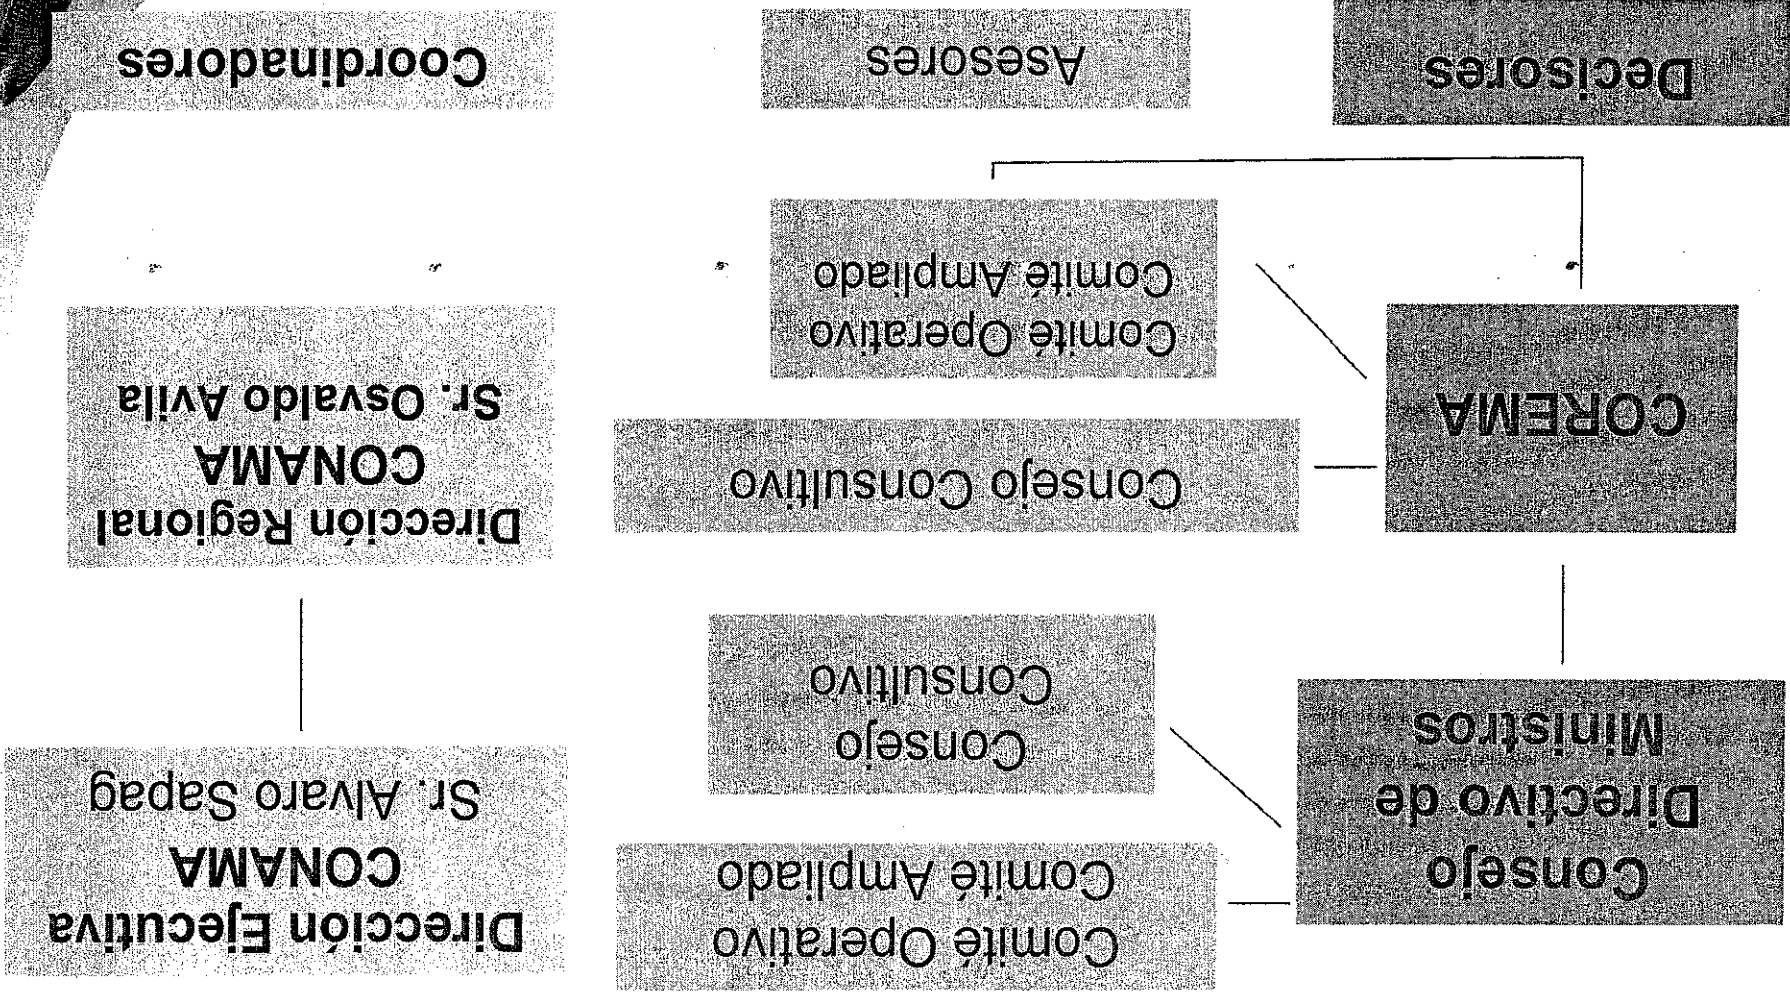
Decisores

Asesores

Coordinadores

Consejo Directivo de Ministros

Comité Operativo Comité Ampliado

Consejo Consultivo

Dirección Ejecutiva CONAMA Sr. Alvaro Sapag

COREMA

Consejo Consultivo

Comité Operativo Comité Ampliado

Dirección Regional CONAMA Sr. Osvaldo Avila